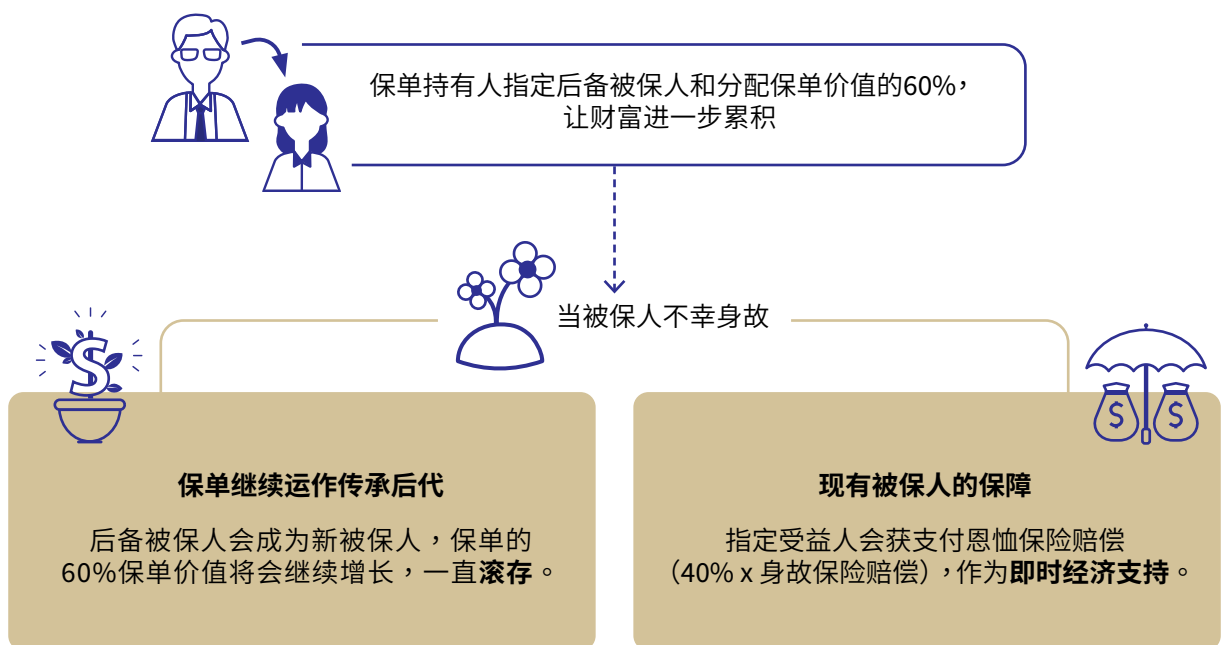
保单持有人指定后备被保人和分配保单价值的60%，
让财富进一步累积

当被保人不幸身故

保单继续运作传承后代

后备被保人会成为新被保人，保单的60%保单价值将会继续增长，一直滚存。

现有被保人的保障

指定受益人会获支付恩恤保险赔偿（40% x 身故保险赔偿），作为即时经济支持。